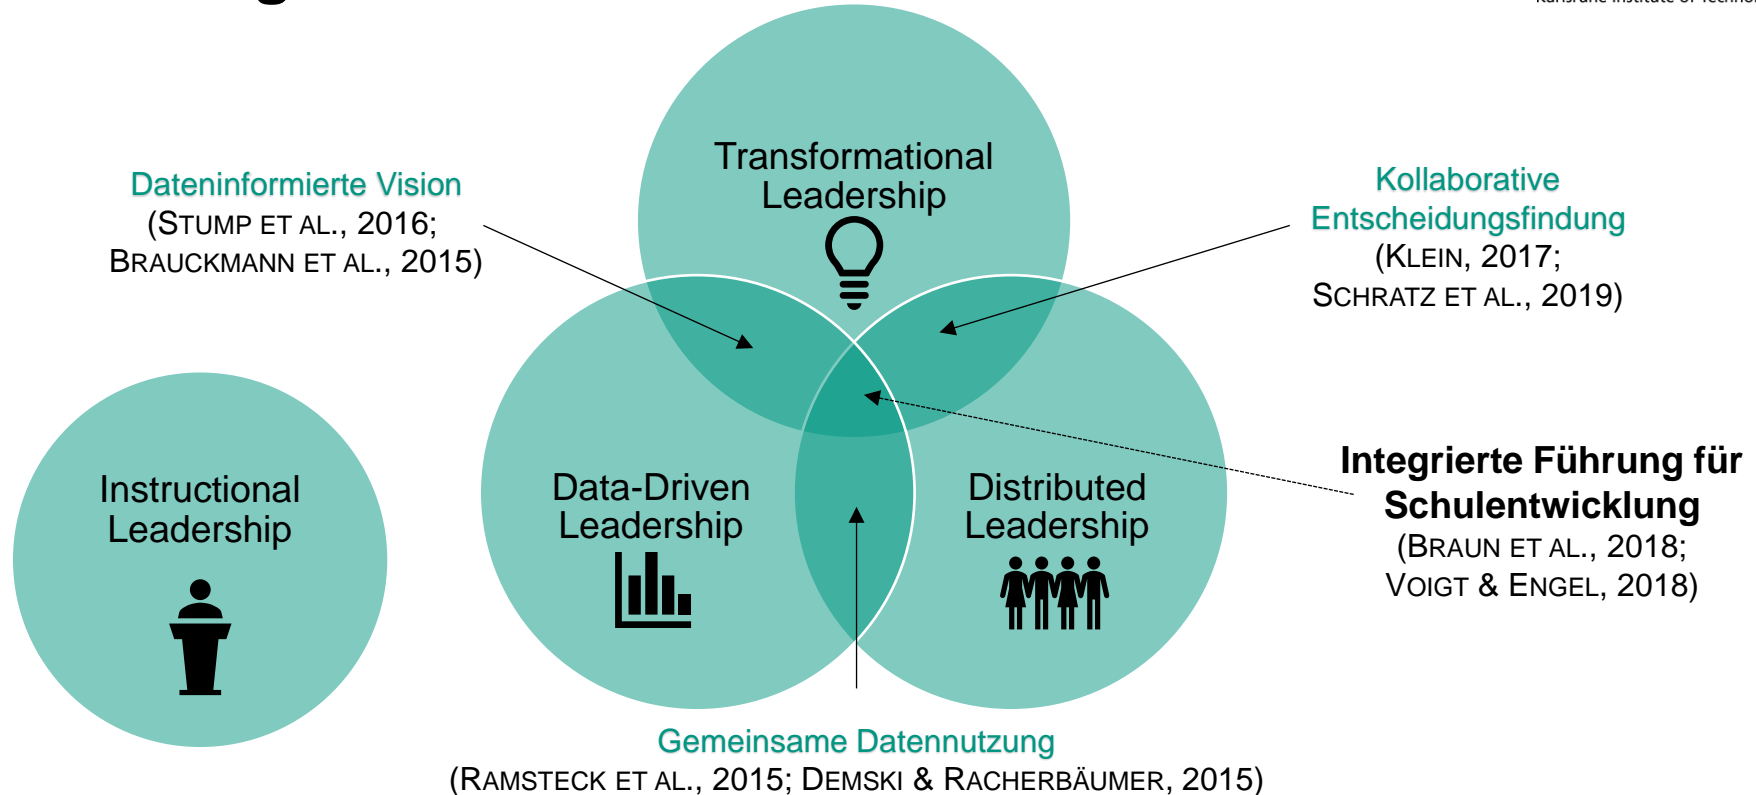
Transformational Leadership

Dateninformierte Vision
(STUMP ET AL., 2016; BRAUCKMANN ET AL., 2015)

Kollaborative Entscheidungsfindung
(KLEIN, 2017; SCHRATZ ET AL., 2019)

Instructional Leadership

Data-Driven Leadership

Distributed Leadership

Integrierte Führung für Schulentwicklung
(BRAUN ET AL., 2018; VOIGT & ENGEL, 2018)

Gemeinsame Datennutzung
(RAMSTECK ET AL., 2015; DEMSKI & RACHERBÄUMER, 2015)